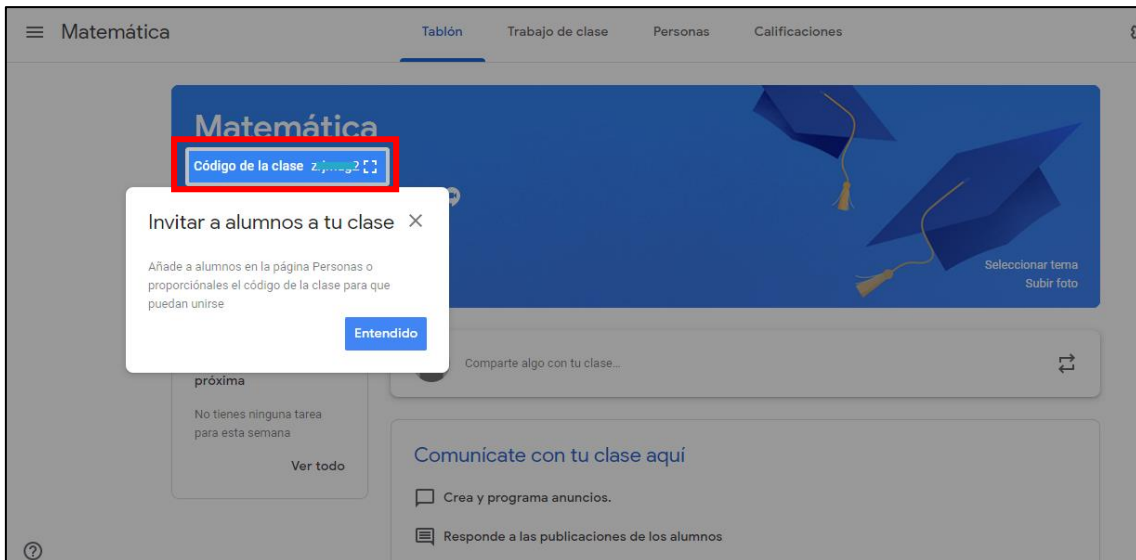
Matemática

Tablón Trabajo de clase Personas Calificaciones

Matemática

Código de la clase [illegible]

Invitar a alumnos a tu clase ×

Añade a alumnos en la página Personas o proporciónales el código de la clase para que puedan unirse

Entendido

Seleccionar tema
Subir foto

Comparte algo con tu clase...

próxima

No tienes ninguna tarea para esta semana

Ver todo

Comunícate con tu clase aquí

Crea y programa anuncios.

Responde a las publicaciones de los alumnos

?